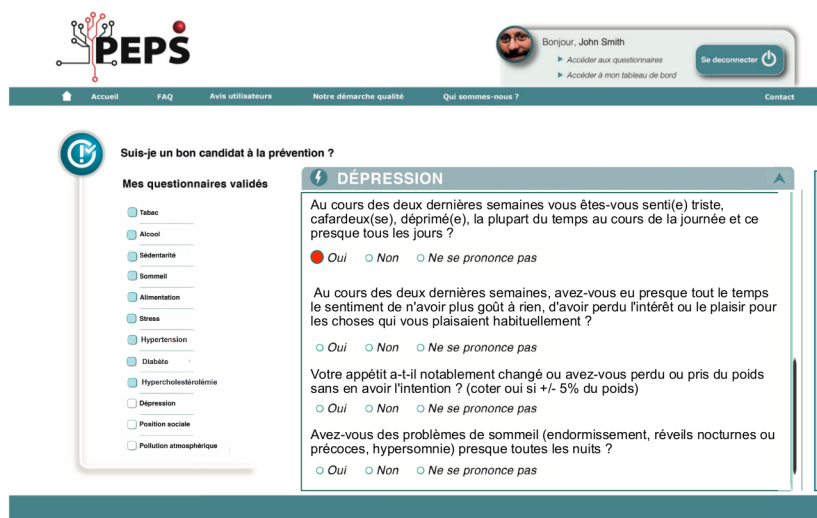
PEPS

Bonjour, John Smith
Accéder aux questionnaires
Accéder à mon tableau de bord

Se deconnecter

Accueil FAQ Avis utilisateurs Notre démarche qualité Qui sommes-nous ? Contact

Suis-je un bon candidat à la prévention ?

Mes questionnaires validés

Tabac
Alcool
Sédentarité
Sommeil
Alimentation
Stress
Hypertension
Diabète
Hypercholestérolémie
Dépression
Position sociale
Pollution atmosphérique

DÉPRESSION

Au cours des deux dernières semaines vous êtes-vous senti(e) triste, cafardeux(se), déprimé(e), la plupart du temps au cours de la journée et ce presque tous les jours ?

Oui Non Ne se prononce pas

Au cours des deux dernières semaines, avez-vous eu presque tout le temps le sentiment de n'avoir plus goût à rien, d'avoir perdu l'intérêt ou le plaisir pour les choses qui vous plaisaient habituellement ?

Oui Non Ne se prononce pas

Votre appétit a-t-il notablement changé ou avez-vous perdu ou pris du poids sans en avoir l'intention ? (coter oui si +/- 5% du poids)

Oui Non Ne se prononce pas

Avez-vous des problèmes de sommeil (endormissement, réveils nocturnes ou précoces, hypersomnie) presque toutes les nuits ?

Oui Non Ne se prononce pas